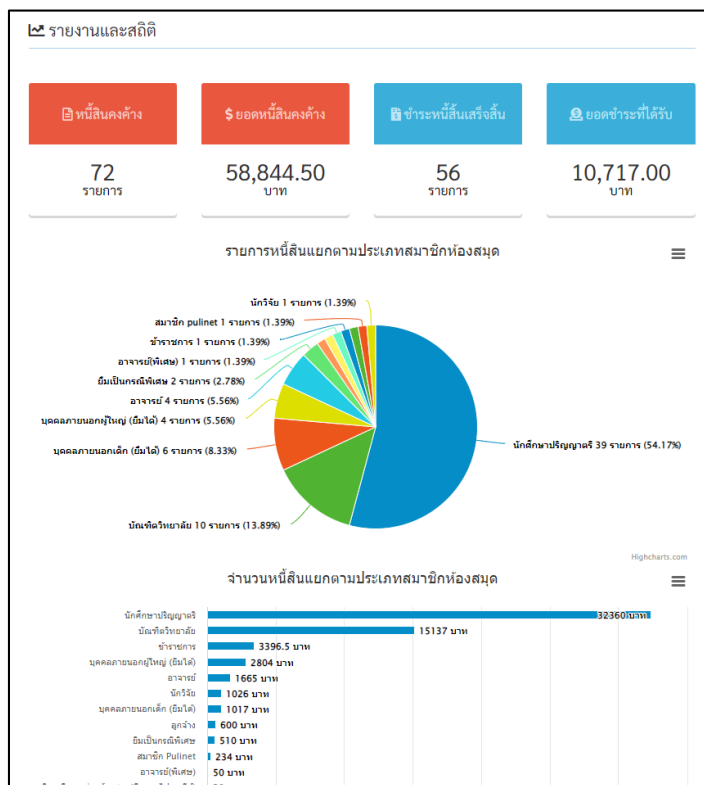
รายงานและสถิติ

หนี้สินคงค้าง
72
รายการ

$ ยอดหนี้สินคงค้าง
58,844.50
บาท

ชำระหนี้สินเสร็จสิ้น
56
รายการ

ยอดชำระที่ได้รับ
10,717.00
บาท

รายการหนี้สินแยกตามประเภทสมาชิกห้องสมุด

นักวิจัย 1 รายการ (1.39%)
สมาชิก pulinet 1 รายการ (1.39%)
ข้าราชการ 1 รายการ (1.39%)
อาจารย์(พิเศษ) 1 รายการ (1.39%)
ยืมเป็นกรณีพิเศษ 2 รายการ (2.78%)
อาจารย์ 4 รายการ (5.56%)
บุคคลภายนอกผู้ใหญ่ (ยืมได้) 4 รายการ (5.56%)
บุคคลภายนอกเด็ก (ยืมได้) 6 รายการ (8.33%)
บัณฑิตวิทยาลัย 10 รายการ (13.89%)
นักศึกษาปริญญาตรี 39 รายการ (54.17%)

Highcharts.com

จำนวนหนี้สินแยกตามประเภทสมาชิกห้องสมุด

นักศึกษาปริญญาตรี 32360 บาท
บัณฑิตวิทยาลัย 15137 บาท
ข้าราชการ 3396.5 บาท
บุคคลภายนอกผู้ใหญ่ (ยืมได้) 2804 บาท
อาจารย์ 1665 บาท
นักวิจัย 1026 บาท
บุคคลภายนอกเด็ก (ยืมได้) 1017 บาท
ลูกจ้าง 600 บาท
ยืมเป็นกรณีพิเศษ 510 บาท
สมาชิก Pulinet 234 บาท
อาจารย์(พิเศษ) 50 บาท
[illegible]